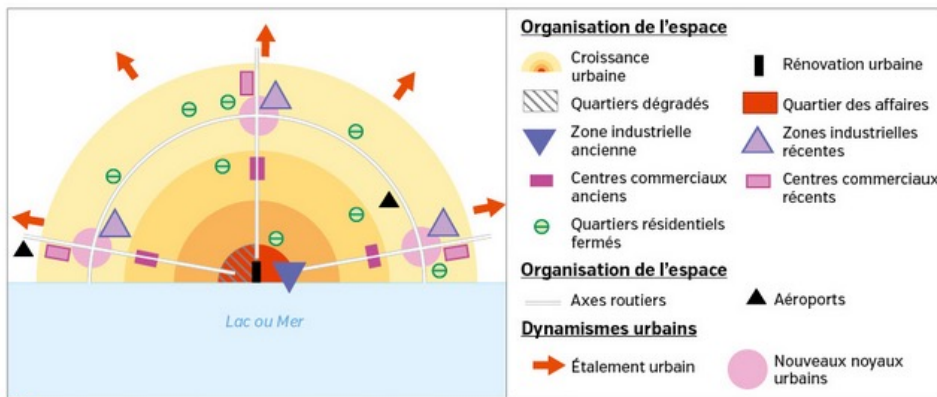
Lac ou Mer

Organisation de l'espace

Croissance urbaine

Rénovation urbaine

Quartiers dégradés

Quartier des affaires

Zone industrielle ancienne

Zones industrielles récentes

Centres commerciaux anciens

Centres commerciaux récents

Quartiers résidentiels fermés

Organisation de l'espace

Axes routiers

Aéroports

Dynamismes urbains

Étalement urbain

Nouveaux noyaux urbains